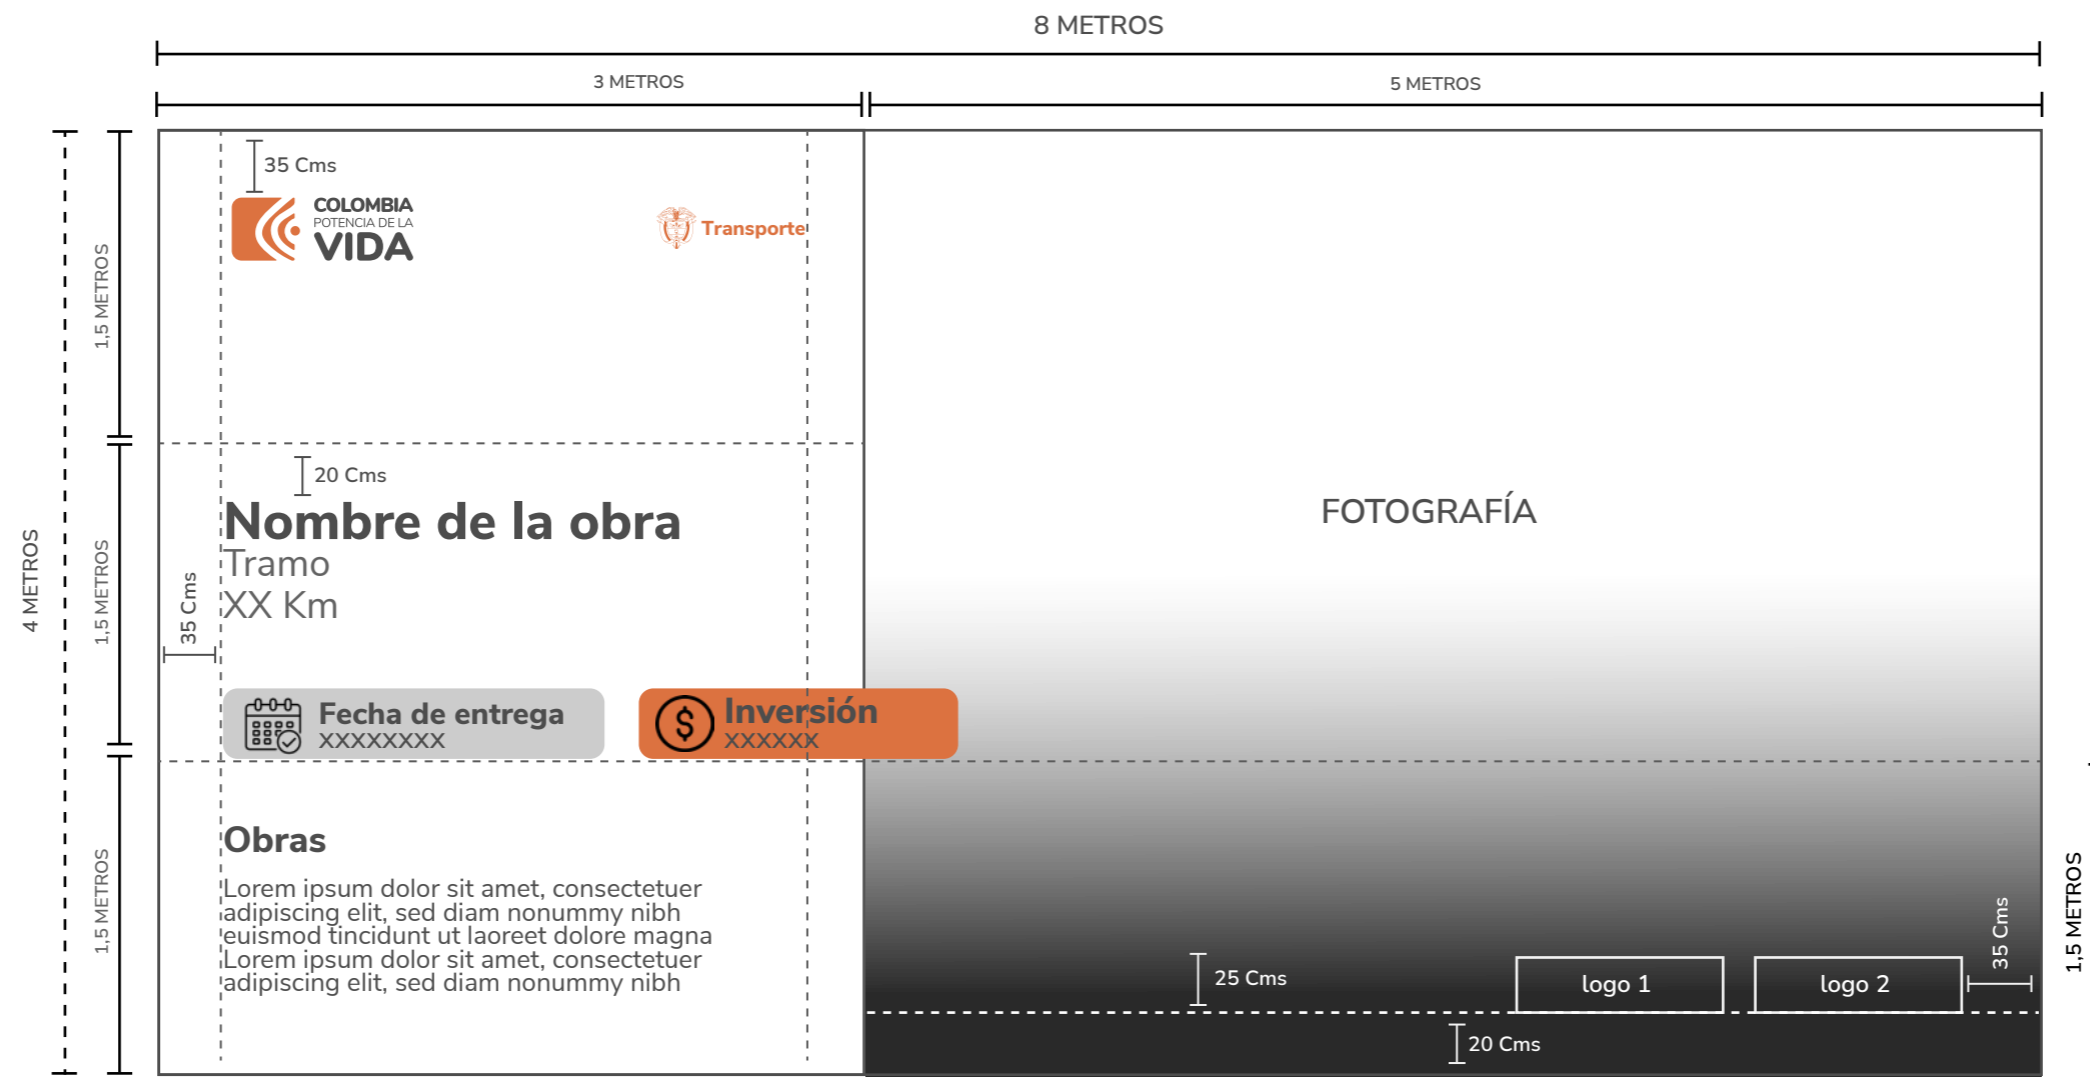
8 METROS

3 METROS

5 METROS

4 METROS

1,5 METROS

1,5 METROS

1,5 METROS

35 Cms

COLOMBIA
POTENCIA DE LA
VIDA

Transporte

20 Cms

Nombre de la obra
Tramo
XX Km

35 Cms

Fecha de entrega
XXXXXXXX

Inversión
XXXXXX

Obras

Lorem ipsum dolor sit amet, consectetuer adipiscing elit, sed diam nonummy nibh euismod tincidunt ut laoreet dolore magna Lorem ipsum dolor sit amet, consectetuer adipiscing elit, sed diam nonummy nibh

FOTOGRAFÍA

25 Cms

logo 1

logo 2

35 Cms

1,5 METROS

20 Cms